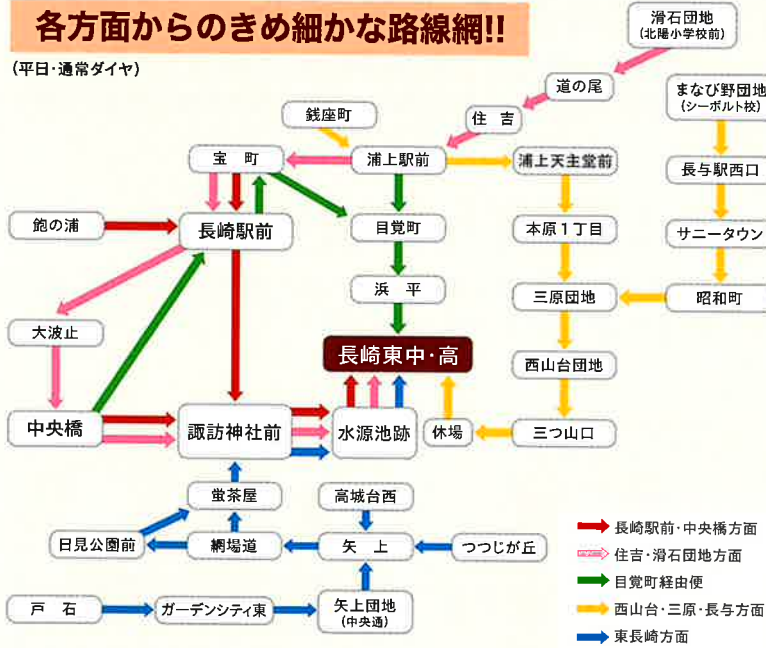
各方面からのきめ細かな路線網!!

(平日・通常ダイヤ)

滑石団地
(北陽小学校前)

道の尾

住吉

銭座町

まなび野団地
(シーボルト校)

宝町

浦上駅前

浦上天主堂前

長与駅西口

飽の浦

長崎駅前

目覚町

本原1丁目

サニータウン

浜平

三原団地

昭和町

大波止

長崎東中・高

西山台団地

中央橋

諏訪神社前

水源池跡

休場

三つ山口

蛍茶屋

高城台西

日見公園前

網場道

矢上

つつじが丘

戸石

ガーデンシティ東

矢上団地
(中央通)

長崎駅前・中央橋方面

住吉・滑石団地方面

目覚町経由便

西山台・三原・長与方面

東長崎方面